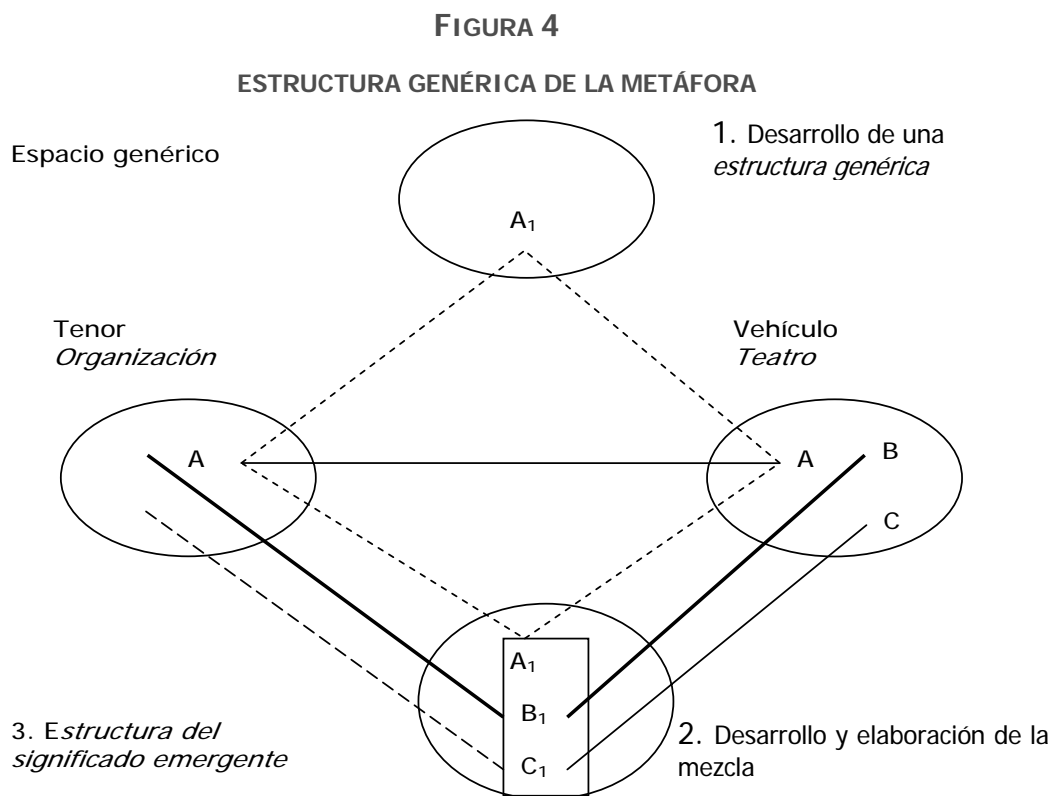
FIGURA 4

ESTRUCTURA GENÉRICA DE LA METÁFORA

Espacio genérico

1. Desarrollo de una *estructura genérica*

$A_1$

Tenor
*Organización*

Vehículo
*Teatro*

A

A

B

C

$A_1$

$B_1$

$C_1$

3. E*structura del significado emergente*

2. Desarrollo y elaboración de la mezcla